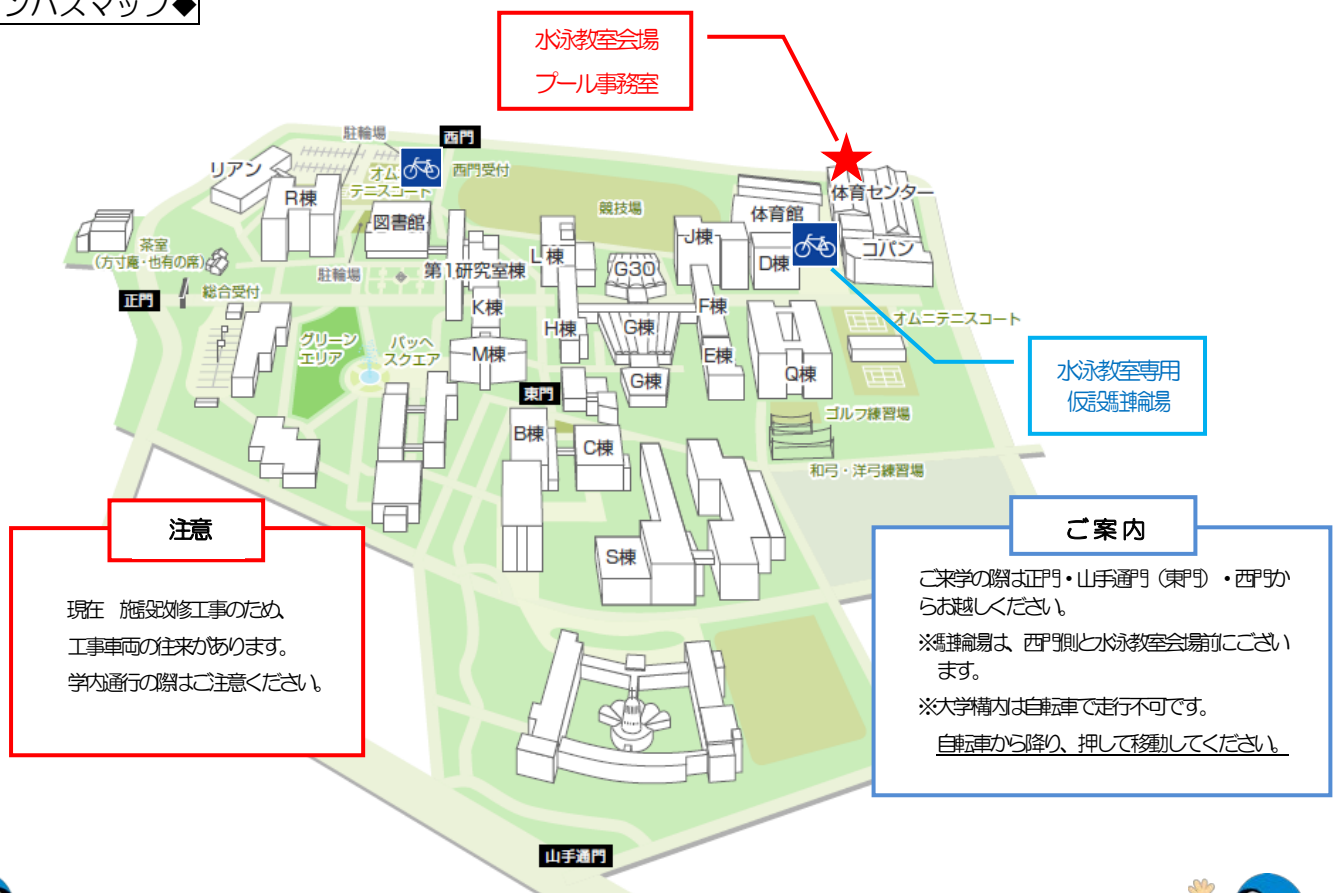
ンパスマップ◆

水泳教室会場
プール事務室

駐輪場
西門
オム
テニスコート
西門受付
リアン
R棟
図書館
競技場
体育館
体育センター
J棟
コパン
D棟
茶室
（方寸庵・也有の席）
駐輪場
第1研究室棟
L棟
G30
正門
総合受付
K棟
F棟
オムニテニスコート
グリーン
エリア
バッヘ
スクエア
M棟
H棟
G棟
E棟
Q棟
G棟
東門
ゴルフ練習場
B棟
C棟
和弓・洋弓練習場
S棟
山手通門

水泳教室専用
仮設駐輪場

注意

現在 施設改修工事のため、
工事車両の往来があります。
学内通行の際はご注意ください。

ご案内

ご来学の際は正門・山手通門（東門）・西門からお越しください。
※駐輪場は、西門側と水泳教室会場前にございます。
※大学構内は自転車で走行不可です。
自転車から降り、押して移動してください。